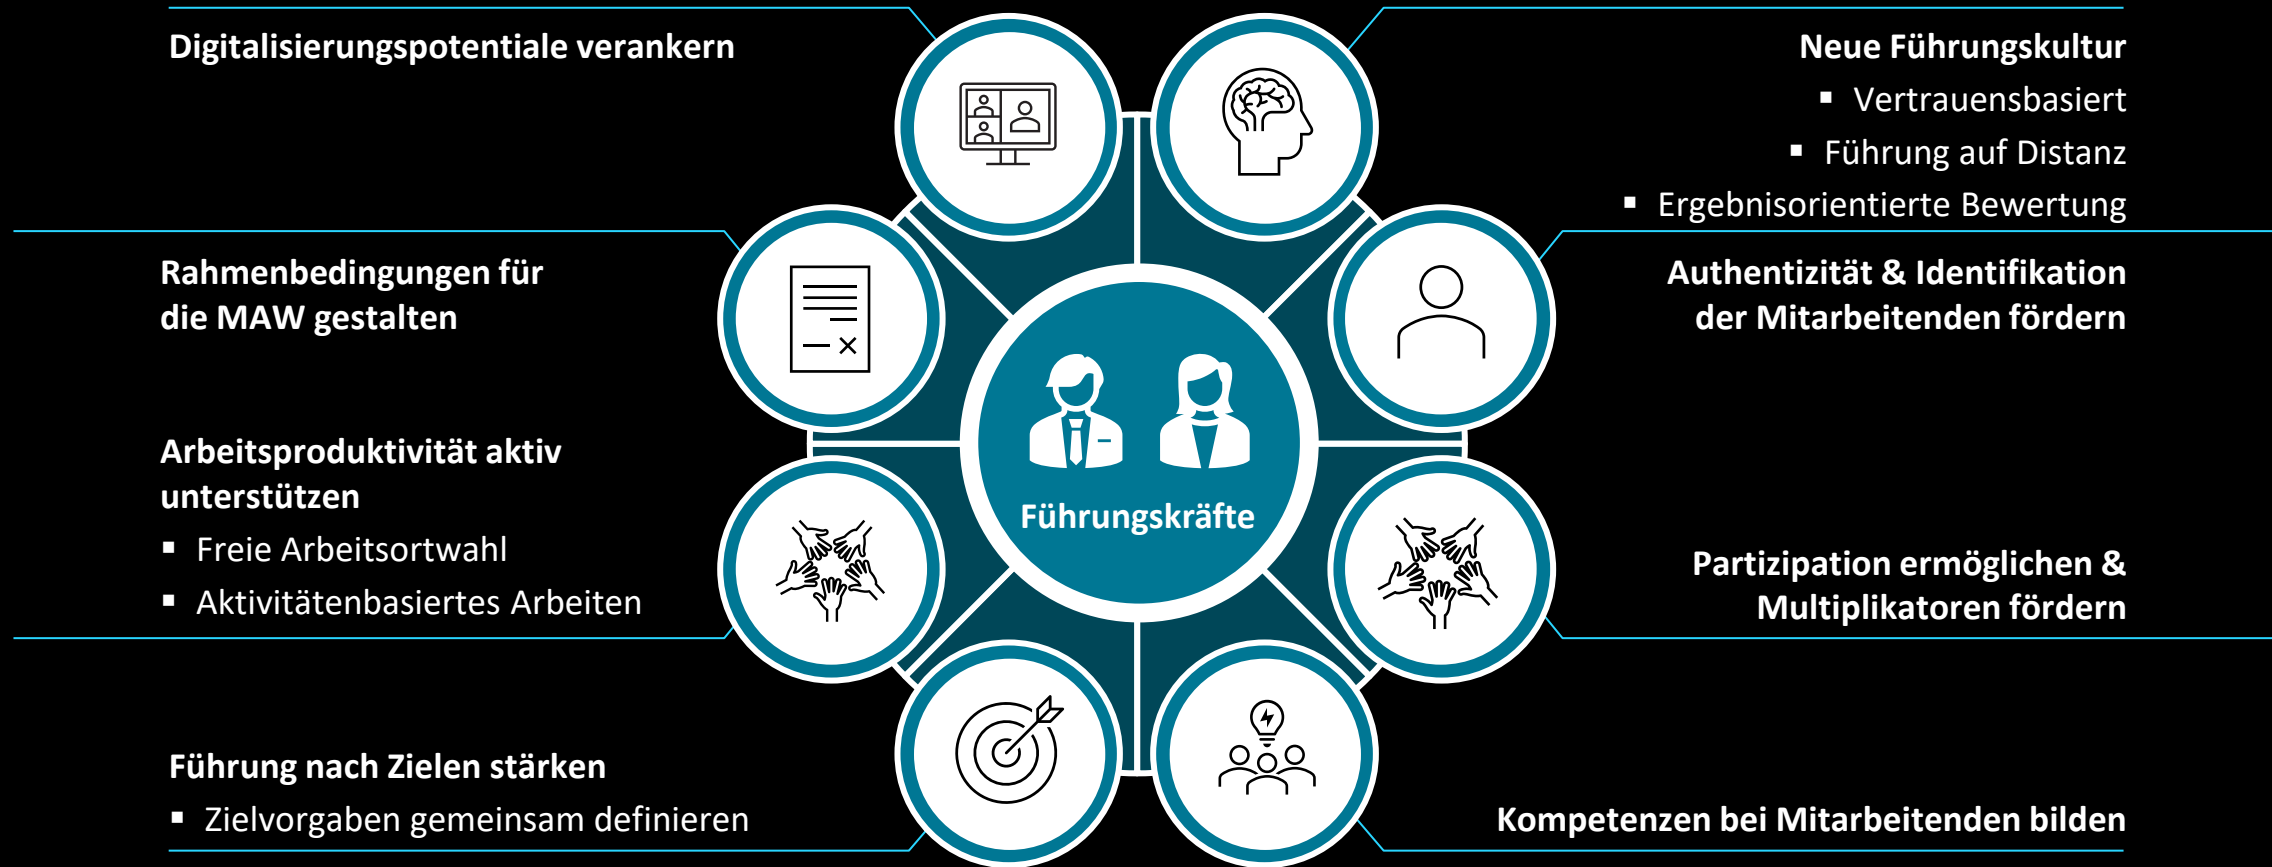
Digitalisierungspotentiale verankern

Neue Führungskultur
▪ Vertrauensbasiert
▪ Führung auf Distanz
▪ Ergebnisorientierte Bewertung

Rahmenbedingungen für die MAW gestalten

Authentizität & Identifikation der Mitarbeitenden fördern

Arbeitsproduktivität aktiv unterstützen
▪ Freie Arbeitsortwahl
▪ Aktivitätenbasiertes Arbeiten

Führungskräfte

Partizipation ermöglichen & Multiplikatoren fördern

Führung nach Zielen stärken
▪ Zielvorgaben gemeinsam definieren

Kompetenzen bei Mitarbeitenden bilden